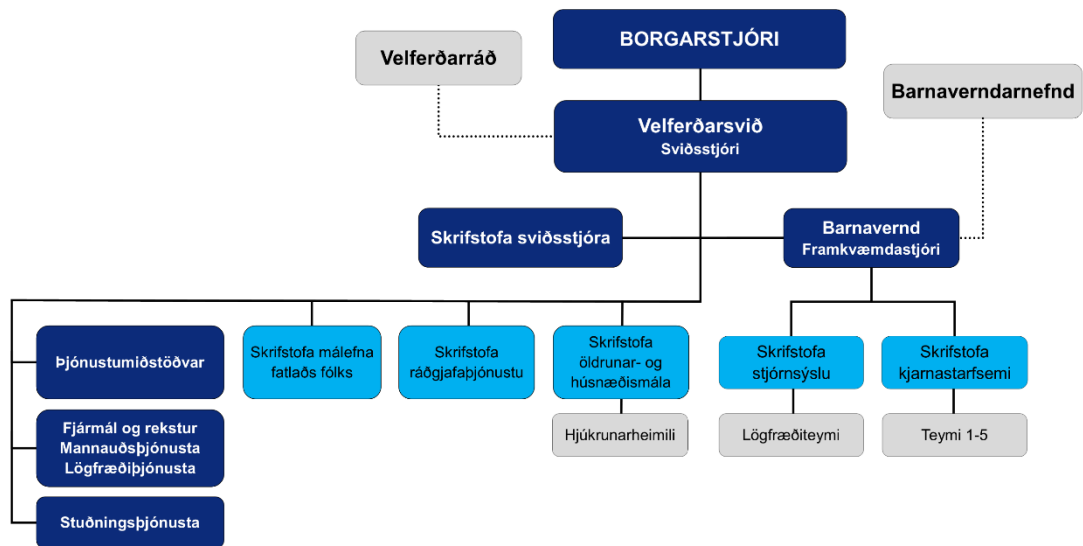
BORGARSTJÓRI

Velferðarráð

Barnaverndarnefnd

Velferðarsvið
Sviðsstjóri

Skrifstofa sviðsstjóra

Barnavernd
Framkvæmdastjóri

Þjónustumiðstöðvar

Fjármál og rekstur
Mannauðsþjónusta
Lögfræðiþjónusta

Stuðningsþjónusta

Skrifstofa málefna fatlaðs fólks

Skrifstofa ráðgjafaþjónustu

Skrifstofa öldrunar- og húsnæðismála

Hjúkrunarheimili

Skrifstofa stjórnsýslu

Lögfræðiteymi

Skrifstofa kjarnastarfsemi

Teymi 1-5